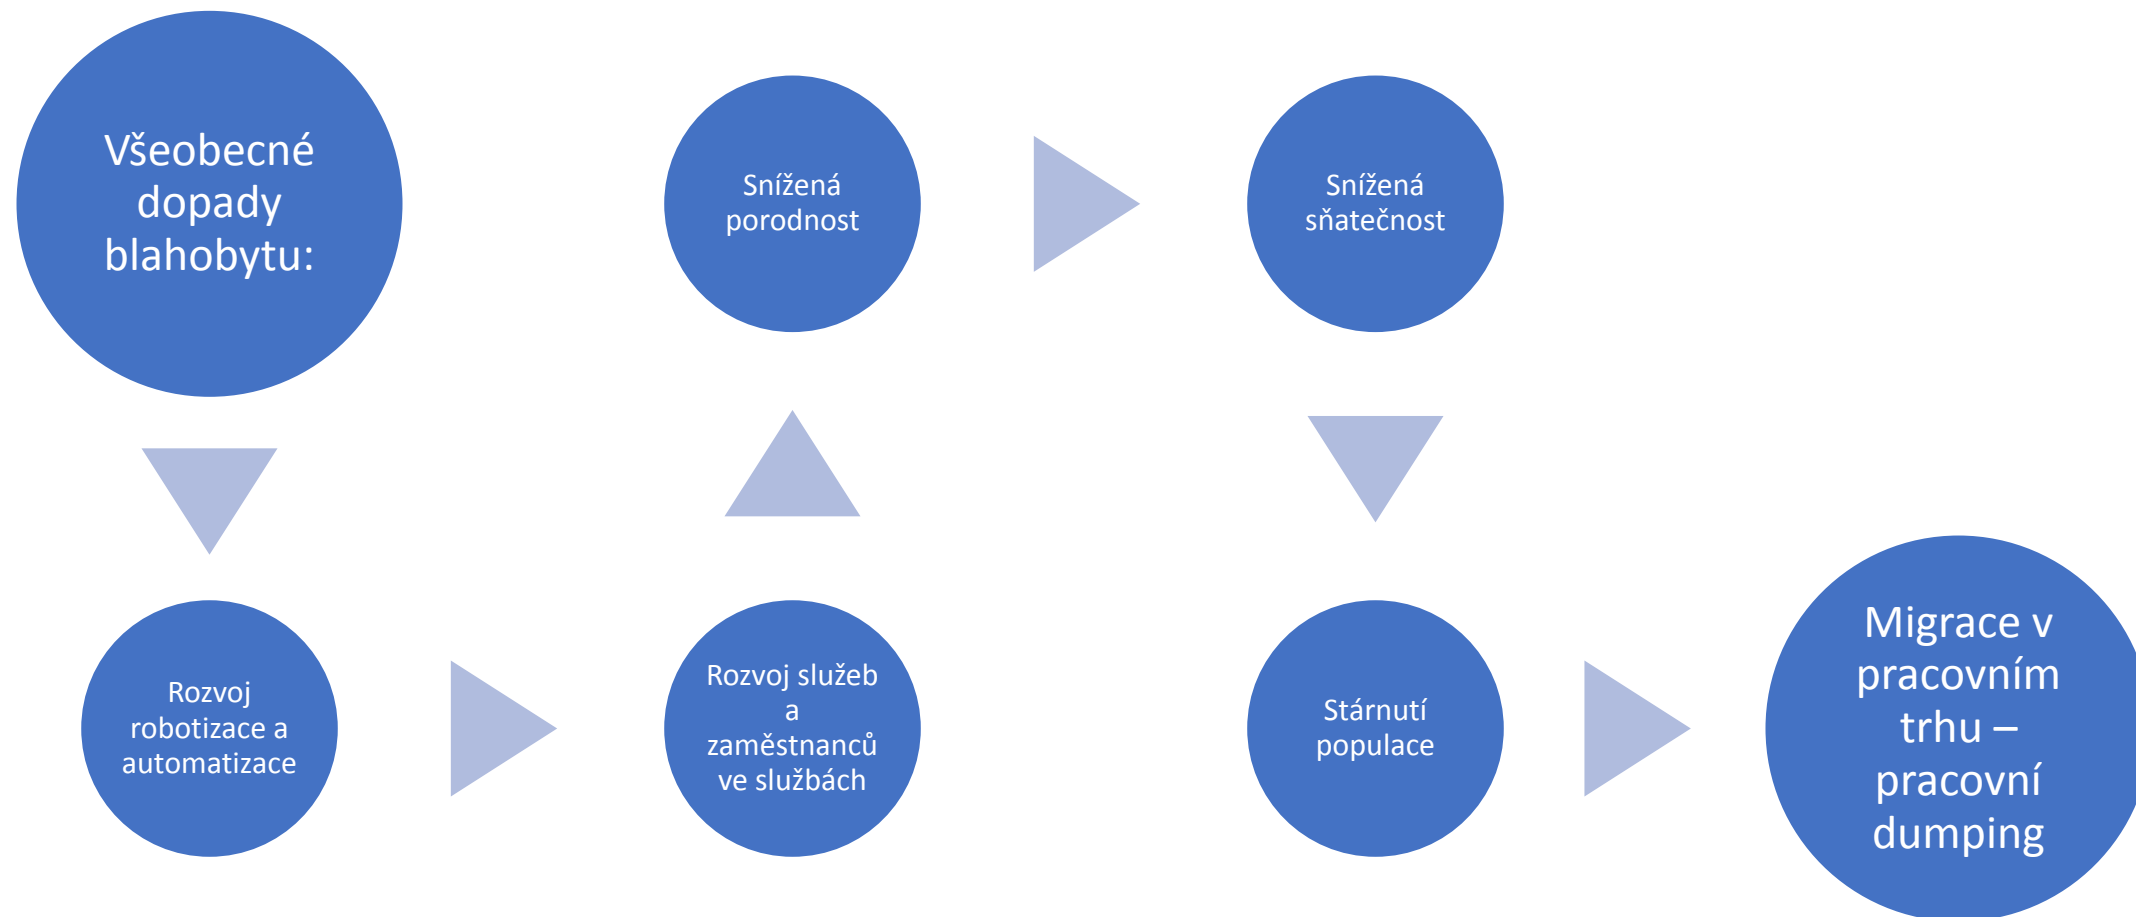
Všeobecné dopady blahobytu:

Rozvoj robotizace a automatizace

Rozvoj služeb a zaměstnanců ve službách

Snížená porodnost

Snížená sňatečnost

Stárnutí populace

Migrace v pracovním trhu – pracovní dumping